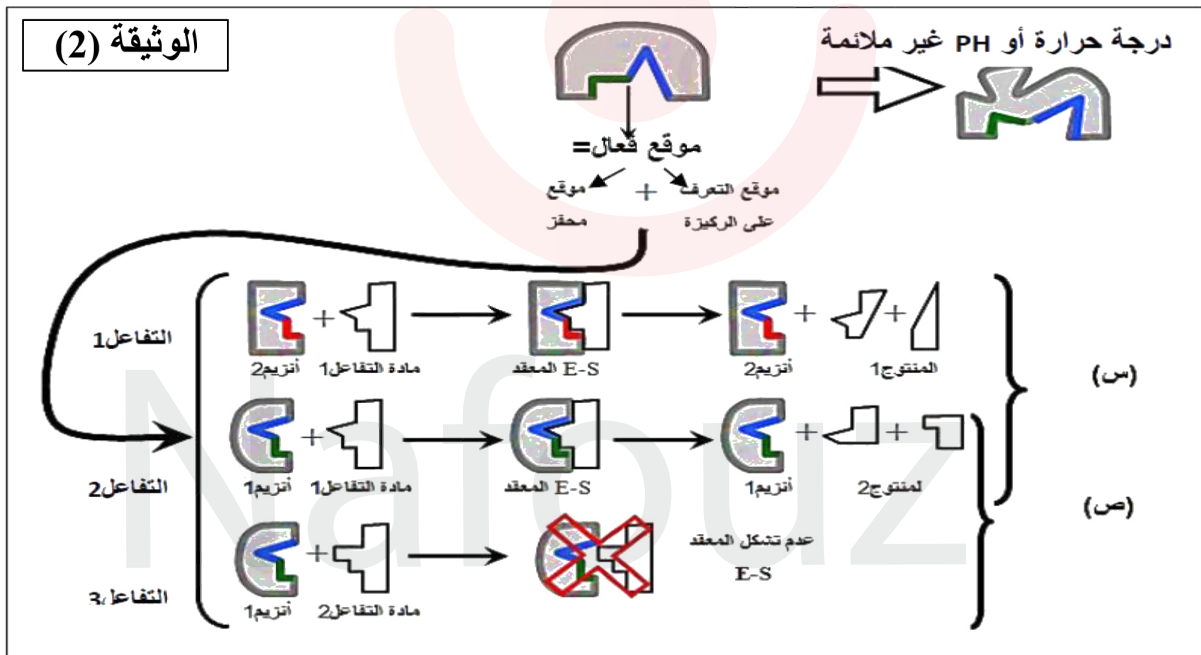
الوثيقة (2)

درجة حرارة أو PH غير ملائمة

موقع فعال=

موقع التعرف على الركيزة + موقع محفز

التفاعل1

أنزيم2 + مادة التفاعل1 → المعقد E-S → أنزيم2 + المنتوج1

التفاعل2

أنزيم1 + مادة التفاعل1 → المعقد E-S → أنزيم1 + لمنتوج2

التفاعل3

أنزيم1 + مادة التفاعل2 → عدم تشكل المعقد E-S

(س)

(ص)

Nafouz